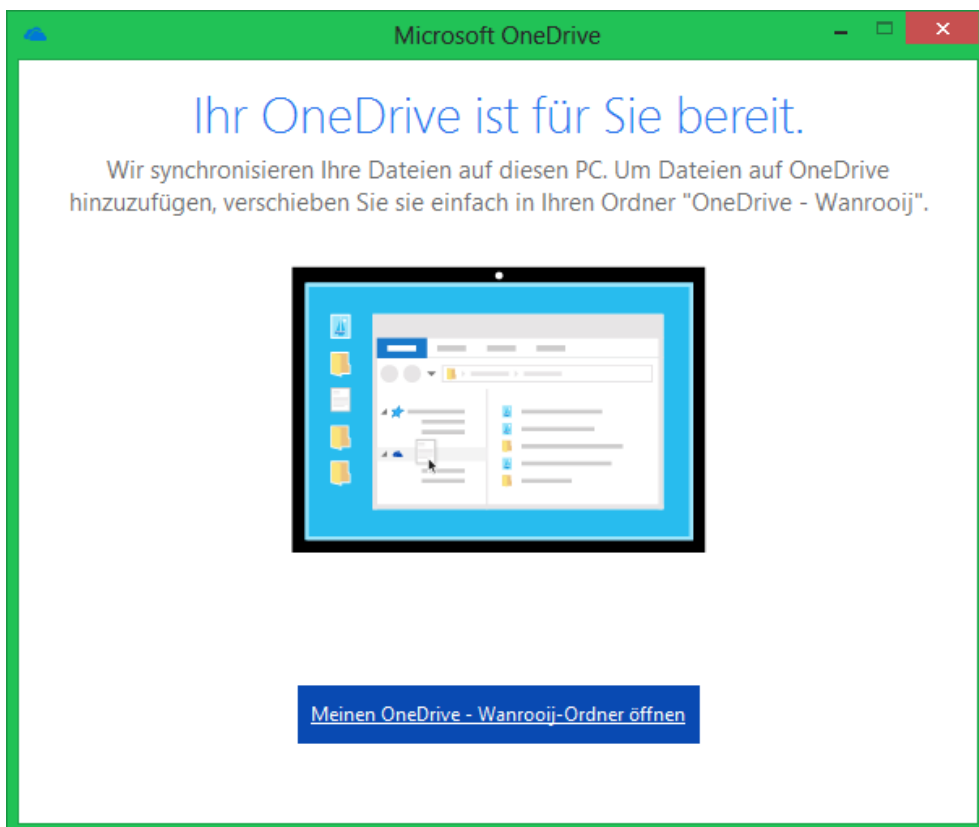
Microsoft OneDrive

Ihr OneDrive ist für Sie bereit.

Wir synchronisieren Ihre Dateien auf diesen PC. Um Dateien auf OneDrive hinzuzufügen, verschieben Sie sie einfach in Ihren Ordner "OneDrive - Wanrooij".

Meinen OneDrive - Wanrooij-Ordner öffnen